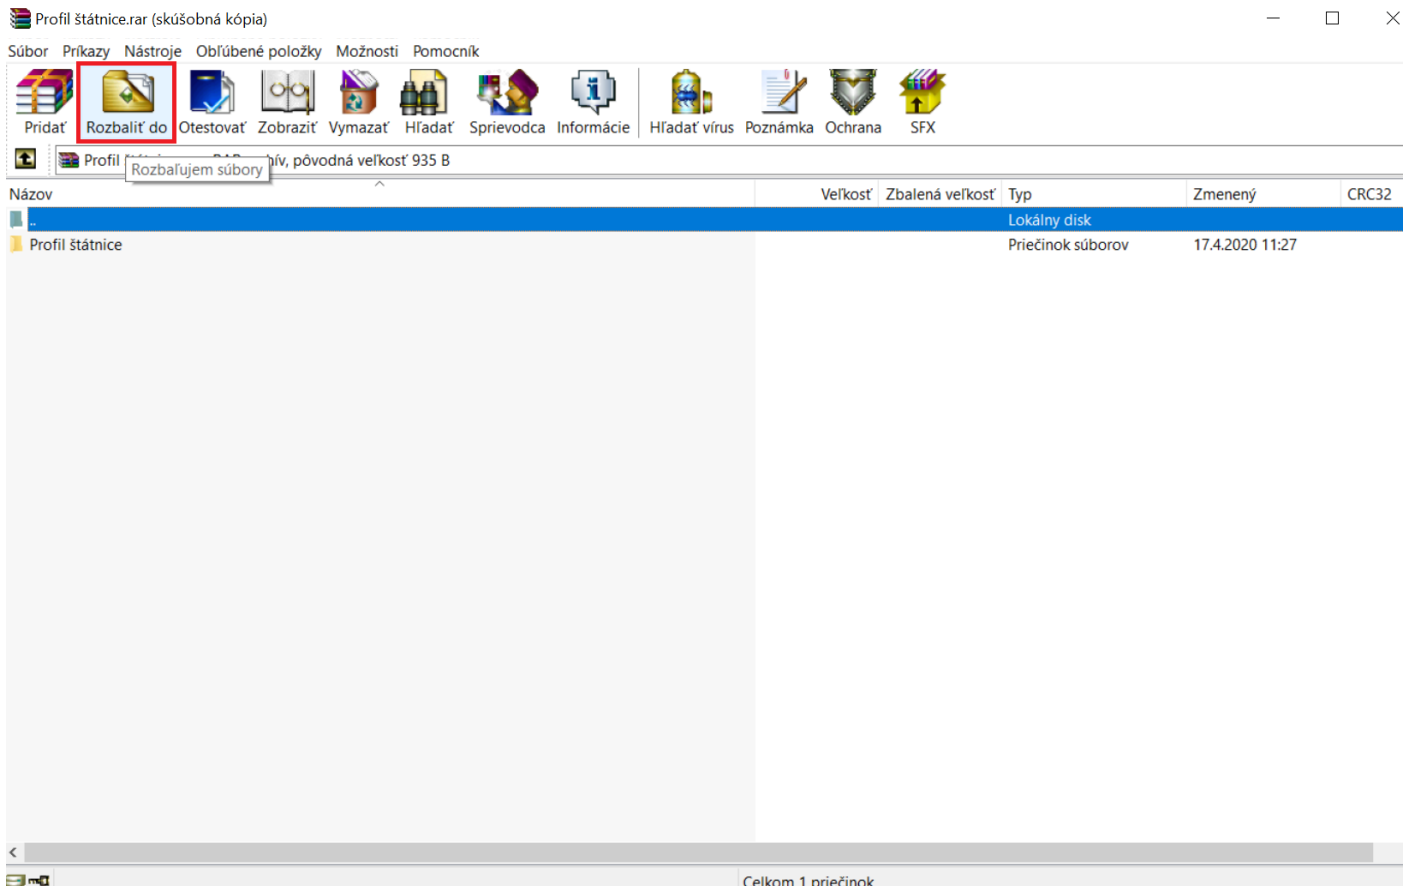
Profil štátnice.rar (skúšobná kópia)

Súbor Príkazy Nástroje Obľúbené položky Možnosti Pomocník

Pridať Rozbaliť do Otestovať Zobraziť Vymazať Hľadať Sprievodca Informácie Hľadať vírus Poznámka Ochrana SFX

Profil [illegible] RAR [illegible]ív, pôvodná veľkosť 935 B

Rozbaľujem súbory

| Názov | Veľkosť | Zbalená veľkosť | Typ | Zmenený | CRC32 |
|---|---|---|---|---|---|
| .. | | | Lokálny disk | | |
| Profil štátnice | | | Priečinok súborov | 17.4.2020 11:27 | |

Celkom 1 priečinok